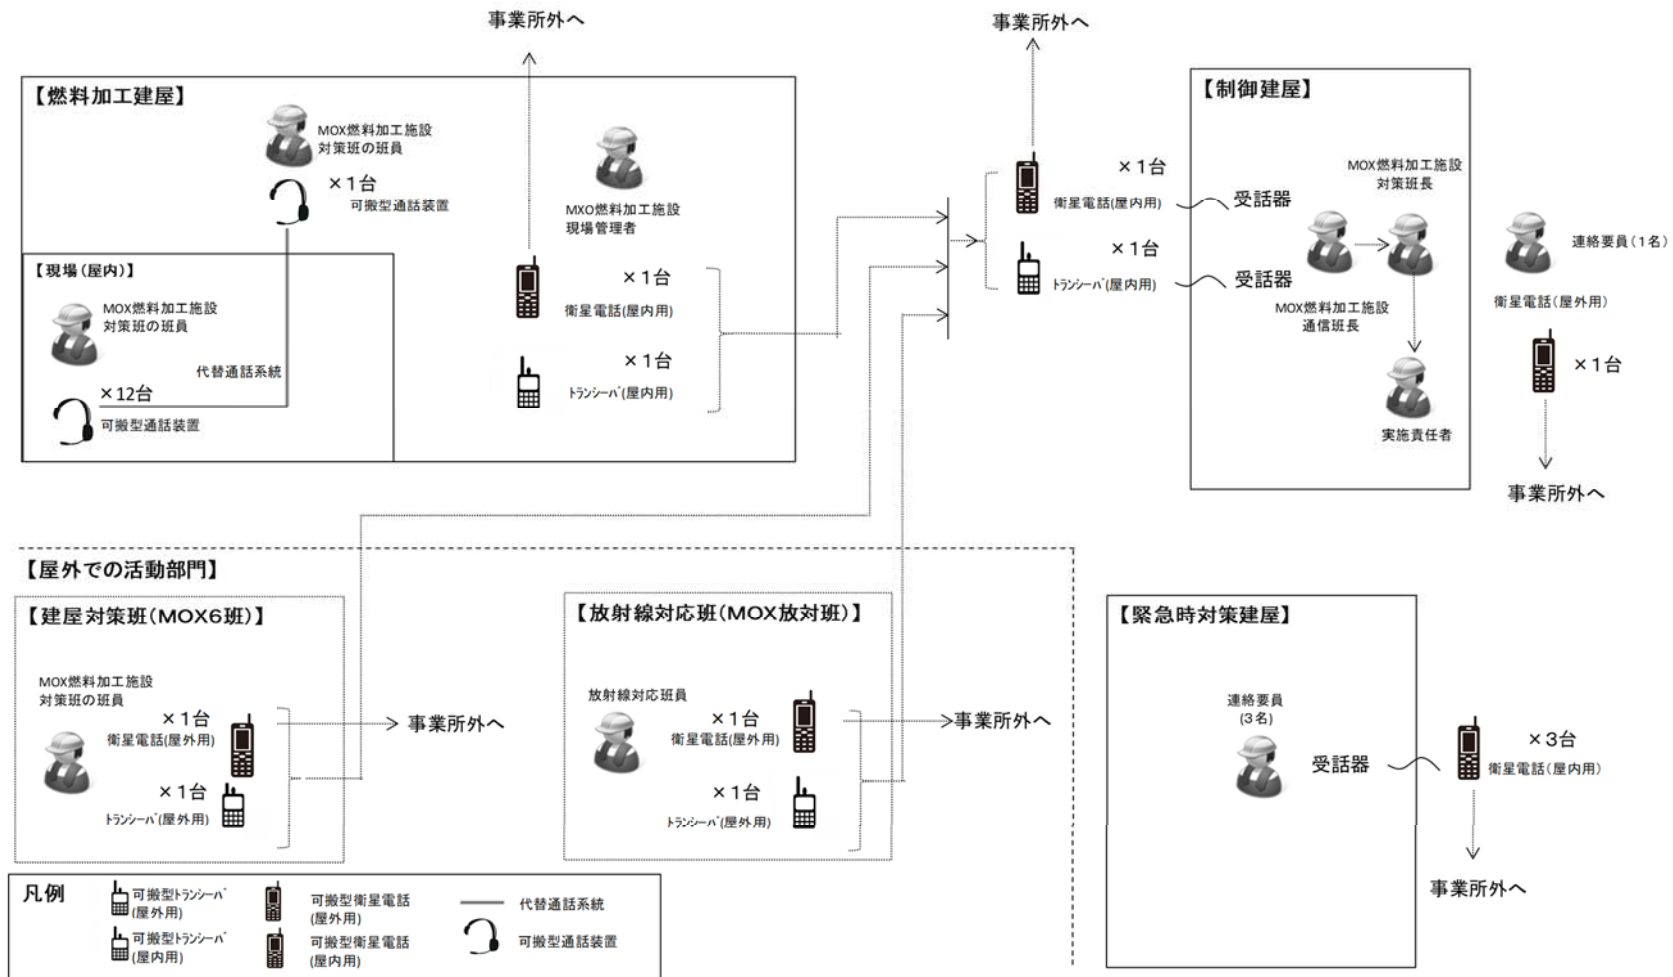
事業所外へ

事業所外へ

【燃料加工建屋】

MOX燃料加工施設
対策班の班員

×1台
可搬型通話装置

MXO燃料加工施設
現場管理者

【現場(屋内)】

MOX燃料加工施設
対策班の班員

代替通話系統

×12台
可搬型通話装置

×1台
衛星電話(屋内用)

×1台
ﾄﾗﾝｼｰﾊﾞ(屋内用)

×1台
衛星電話(屋内用)

×1台
ﾄﾗﾝｼｰﾊﾞ(屋内用)

【制御建屋】

受話器

受話器

MOX燃料加工施設
対策班長

MOX燃料加工施設
通信班長

実施責任者

連絡要員(1名)

衛星電話(屋外用)

×1台

事業所外へ

【屋外での活動部門】

【建屋対策班(MOX6班)】

MOX燃料加工施設
対策班の班員

×1台
衛星電話(屋外用)

×1台
ﾄﾗﾝｼｰﾊﾞ(屋外用)

事業所外へ

【放射線対応班(MOX放対班)】

放射線対応班員

×1台
衛星電話(屋外用)

×1台
ﾄﾗﾝｼｰﾊﾞ(屋外用)

事業所外へ

【緊急時対策建屋】

連絡要員
(3名)

受話器

×3台
衛星電話(屋内用)

事業所外へ

凡例

可搬型ﾄﾗﾝｼｰﾊﾞ
(屋外用)

可搬型ﾄﾗﾝｼｰﾊﾞ
(屋内用)

可搬型衛星電話
(屋外用)

可搬型衛星電話
(屋内用)

代替通話系統

可搬型通話装置